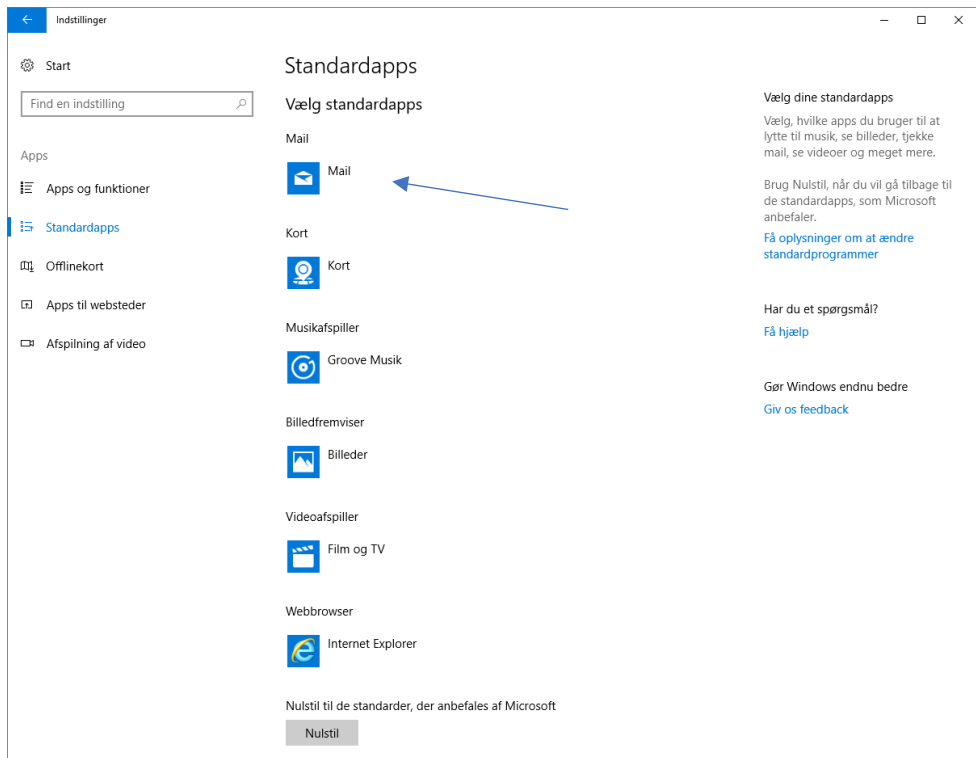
Indstillinger

Start

Find en indstilling

Apps

Apps og funktioner

Standardapps

Offlinekort

Apps til websteder

Afspilning af video

Standardapps

Vælg standardapps

Mail

Mail

Kort

Kort

Musikafspiller

Groove Musik

Billedfremviser

Billeder

Videoafspiller

Film og TV

Webbrowser

Internet Explorer

Nulstil til de standarder, der anbefales af Microsoft

Nulstil

Vælg dine standardapps

Vælg, hvilke apps du bruger til at lytte til musik, se billeder, tjekke mail, se videoer og meget mere.

Brug Nulstil, når du vil gå tilbage til de standardapps, som Microsoft anbefaler.

Få oplysninger om at ændre standardprogrammer

Har du et spørgsmål?

Få hjælp

Gør Windows endnu bedre

Giv os feedback